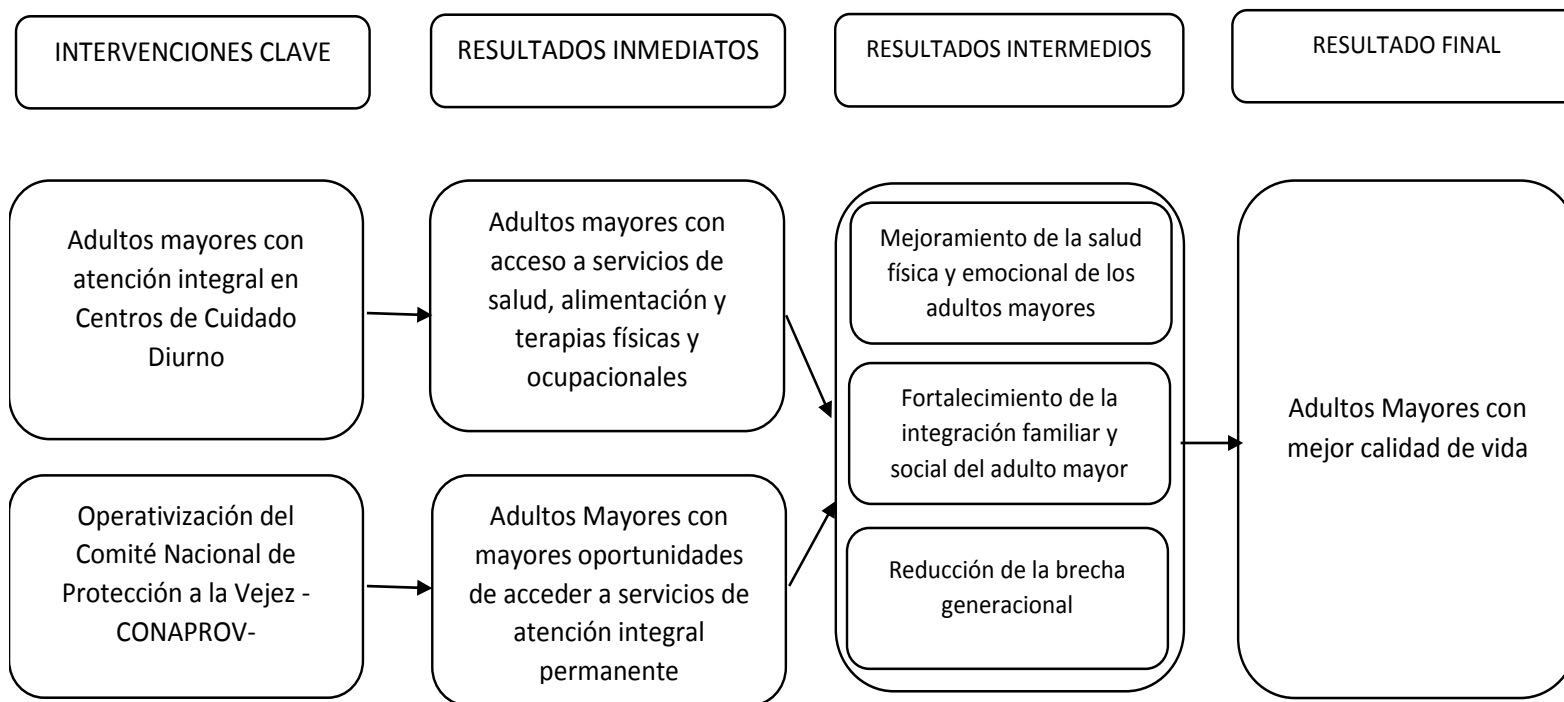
INTERVENCIONES CLAVE

RESULTADOS INMEDIATOS

RESULTADOS INTERMEDIOS

RESULTADO FINAL

Adultos mayores con atención integral en Centros de Cuidado Diurno

Adultos mayores con acceso a servicios de salud, alimentación y terapias físicas y ocupacionales

Operativización del Comité Nacional de Protección a la Vejez -CONAPROV-

Adultos Mayores con mayores oportunidades de acceder a servicios de atención integral permanente

Mejoramiento de la salud física y emocional de los adultos mayores

Fortalecimiento de la integración familiar y social del adulto mayor

Reducción de la brecha generacional

Adultos Mayores con mejor calidad de vida